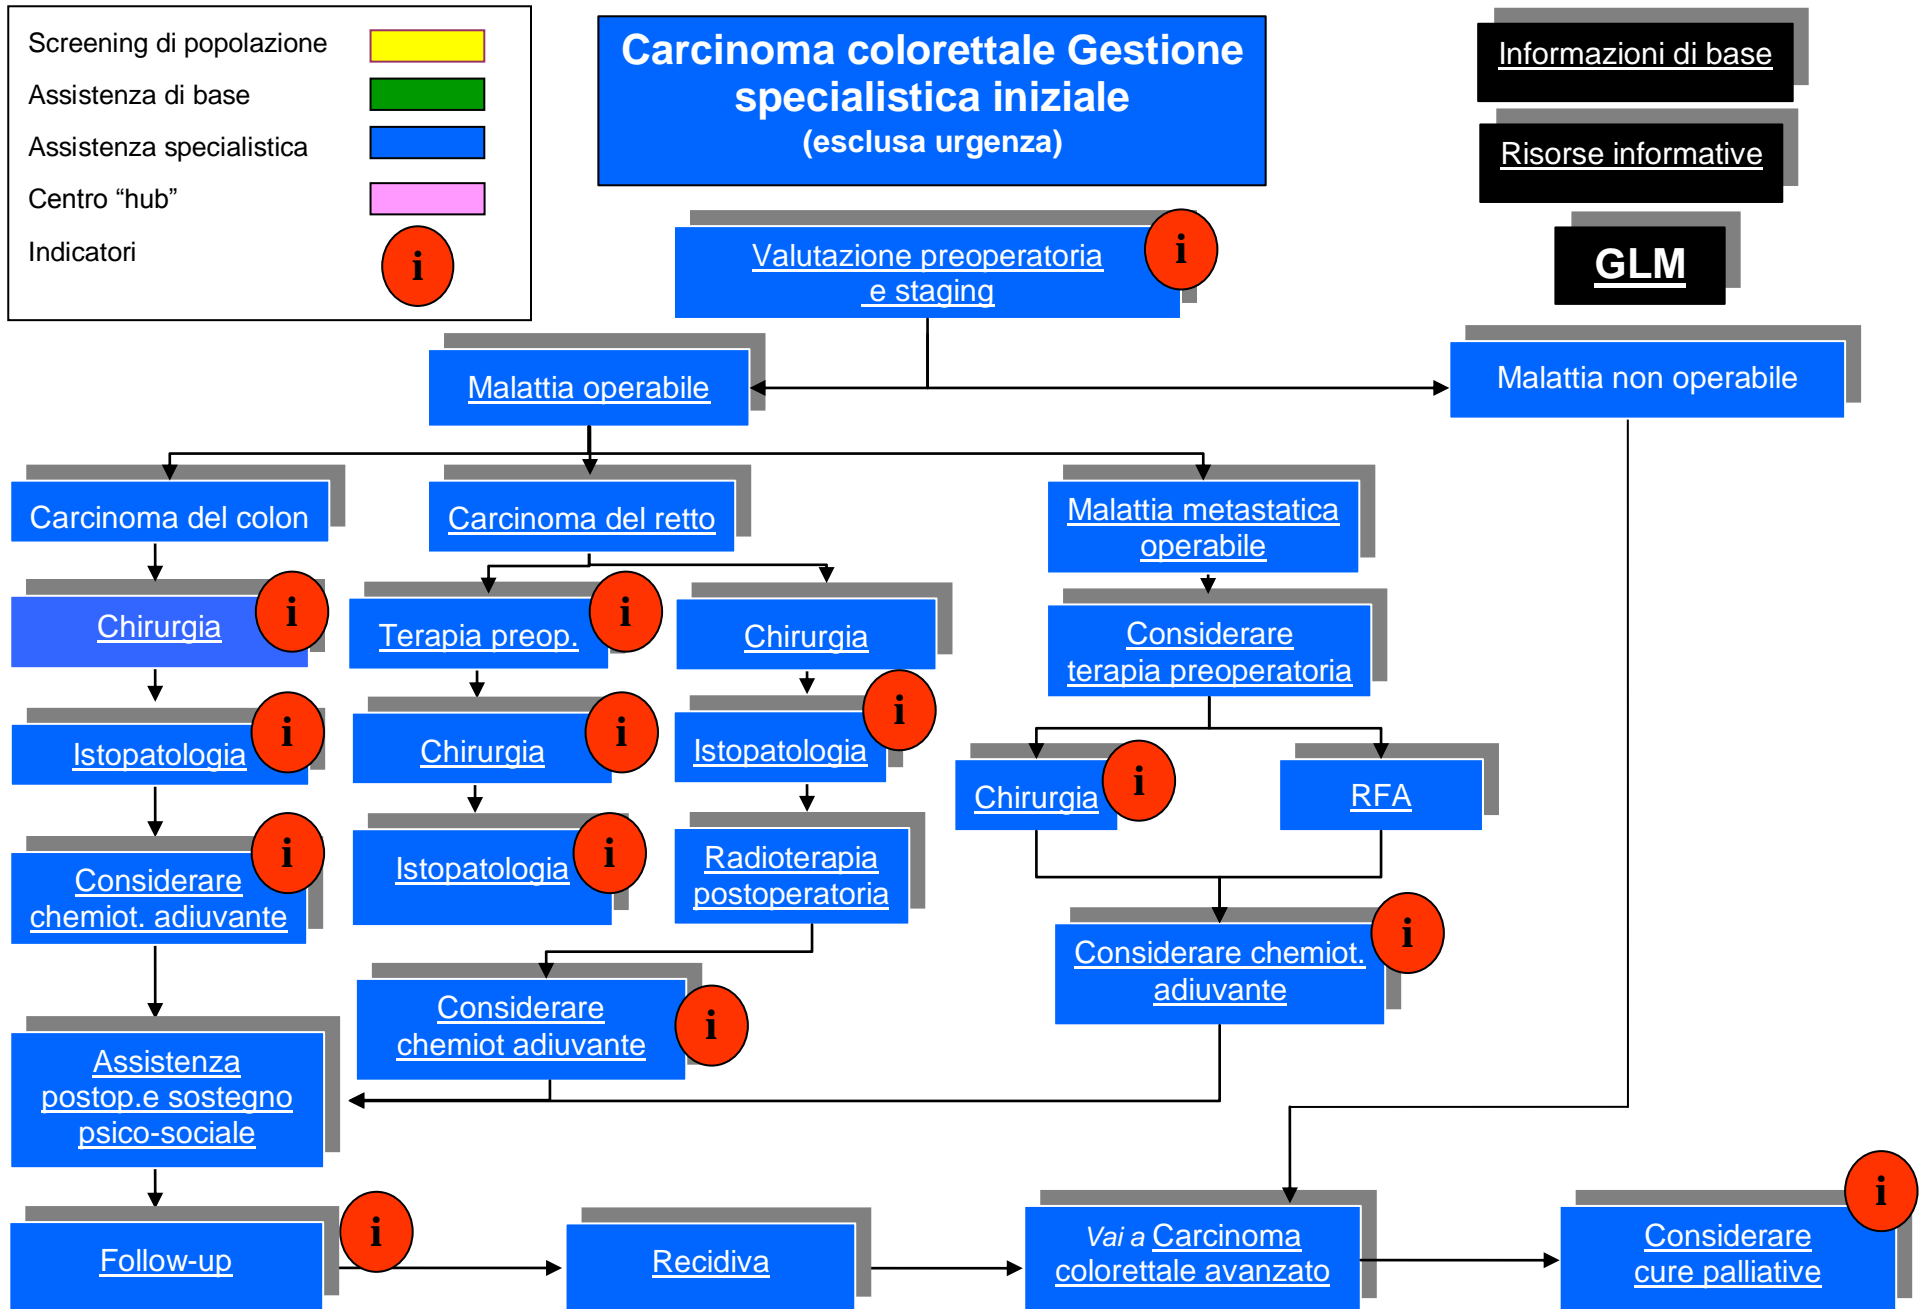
Screening di popolazione
Assistenza di base
Assistenza specialistica
Centro “hub”
Indicatori
i

Carcinoma colorettale Gestione specialistica iniziale
(esclusa urgenza)

Informazioni di base
Risorse informative
GLM

Valutazione preoperatoria e staging
i

Malattia operabile
Malattia non operabile

Carcinoma del colon
Chirurgia i
Istopatologia i
Considerare chemiot. adiuvante i
Assistenza postop.e sostegno psico-sociale
Follow-up i

Carcinoma del retto
Terapia preop. i
Chirurgia i
Istopatologia i
Chirurgia
Istopatologia i
Radioterapia postoperatoria
Considerare chemiot adiuvante i

Malattia metastatica operabile
Considerare terapia preoperatoria
Chirurgia i
RFA
Considerare chemiot. adiuvante i

Recidiva
Vai a Carcinoma colorettale avanzato
Considerare cure palliative i